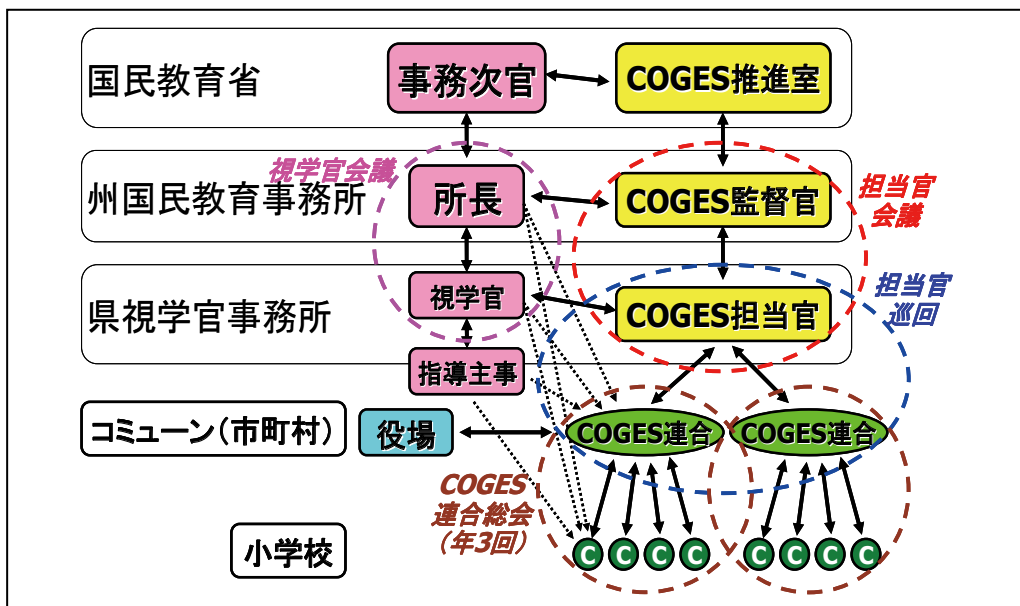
国民教育省

事務次官

COGES推進室

視学官会議

州国民教育事務所

所長

COGES監督官

担当官会議

県視学官事務所

視学官

COGES担当官

担当官巡回

指導主事

コミューン(市町村)

役場

COGES連合

COGES連合

COGES連合総会(年3回)

小学校

C C C C C C C C